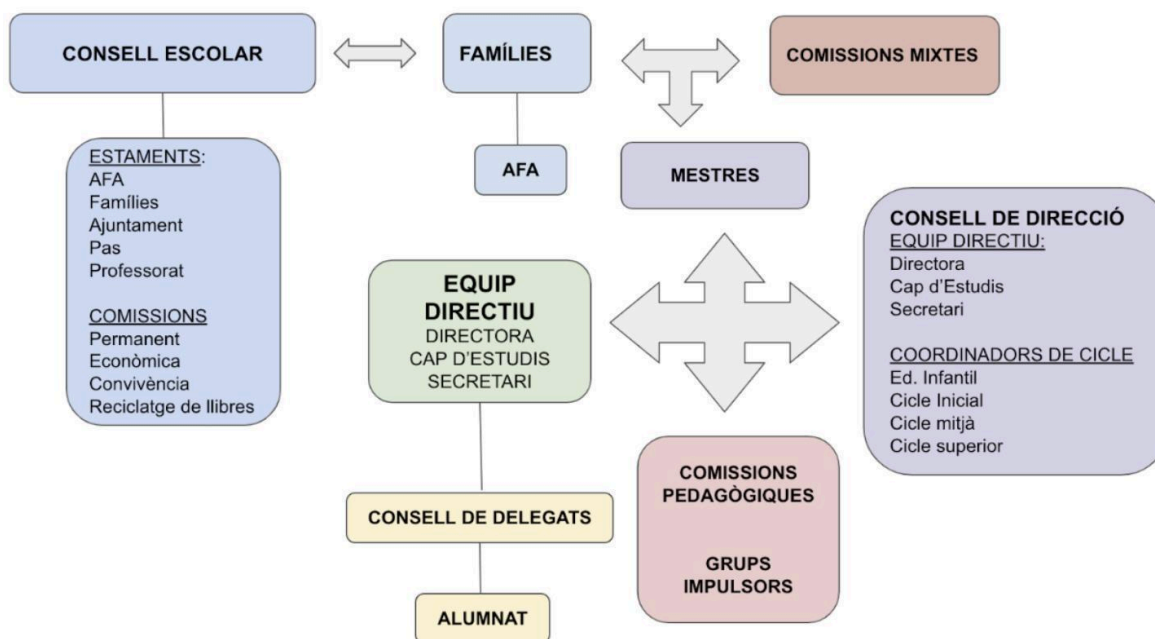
CONSELL ESCOLAR

FAMÍLIES

COMISSIONS MIXTES

ESTAMENTS:
AFA
Famílies
Ajuntament
Pas
Professorat

COMISSIONS
Permanent
Econòmica
Convivència
Reciclatge de llibres

AFA

MESTRES

CONSELL DE DIRECCIÓ
EQUIP DIRECTIU:
Directora
Cap d'Estudis
Secretari

COORDINADORS DE CICLE
Ed. Infantil
Cicle Inicial
Cicle mitjà
Cicle superior

EQUIP DIRECTIU
DIRECTORA
CAP D'ESTUDIS
SECRETARI

COMISSIONS PEDAGÒGIQUES

GRUPS IMPULSORS

CONSELL DE DELEGATS

ALUMNAT